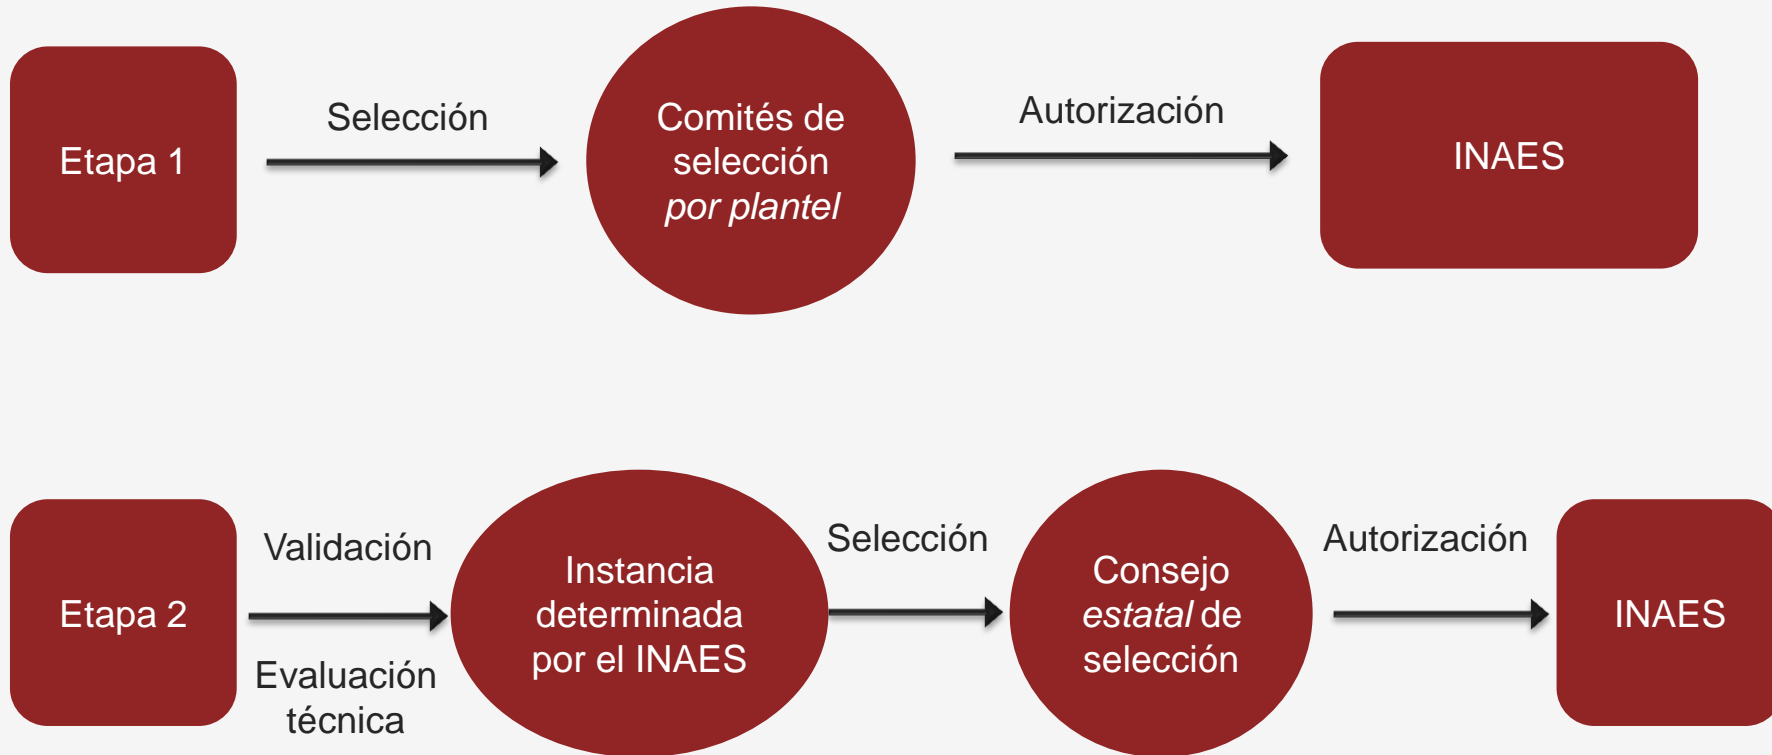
Etapa 1

Selección

Comités de selección *por plantel*

Autorización

INAES

Etapa 2

Validación

Evaluación técnica

Instancia determinada por el INAES

Selección

Consejo *estatal* de selección

Autorización

INAES